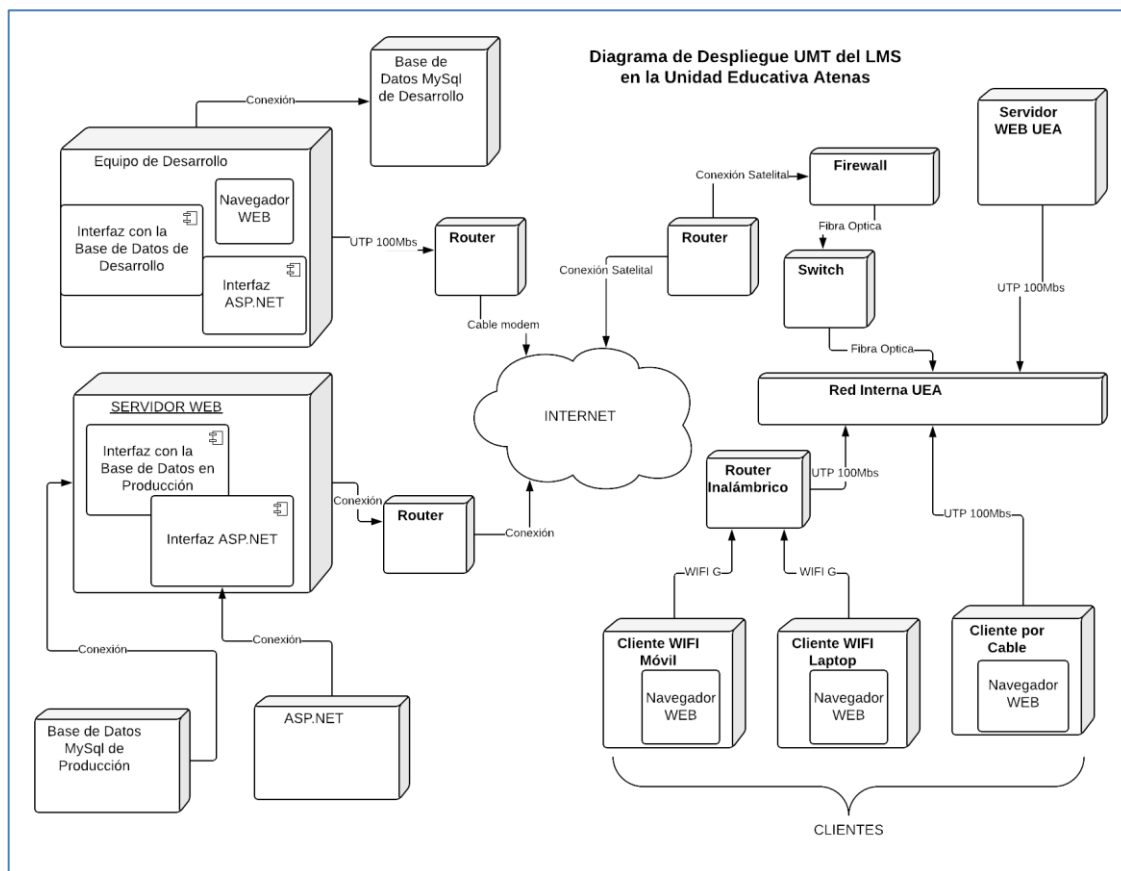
Diagrama de Despliegue UMT del LMS en la Unidad Educativa Atenas

Base de Datos MySql de Desarrollo

Conexión

Equipo de Desarrollo

Navegador WEB

Interfaz con la Base de Datos de Desarrollo

Interfaz ASP.NET

UTP 100Mbs

Router

Cable modem

Conexión Satelital

Router

Conexión Satelital

Firewall

Fibra Optica

Switch

Fibra Optica

Servidor WEB UEA

UTP 100Mbs

Red Interna UEA

INTERNET

SERVIDOR WEB

Interfaz con la Base de Datos en Producción

Interfaz ASP.NET

Conexión

Router

Conexión

Router Inalámbrico

UTP 100Mbs

UTP 100Mbs

WIFI G

WIFI G

Conexión

Conexión

Cliente WIFI Móvil

Navegador WEB

Cliente WIFI Laptop

Navegador WEB

Cliente por Cable

Navegador WEB

Base de Datos MySql de Producción

ASP.NET

CLIENTES